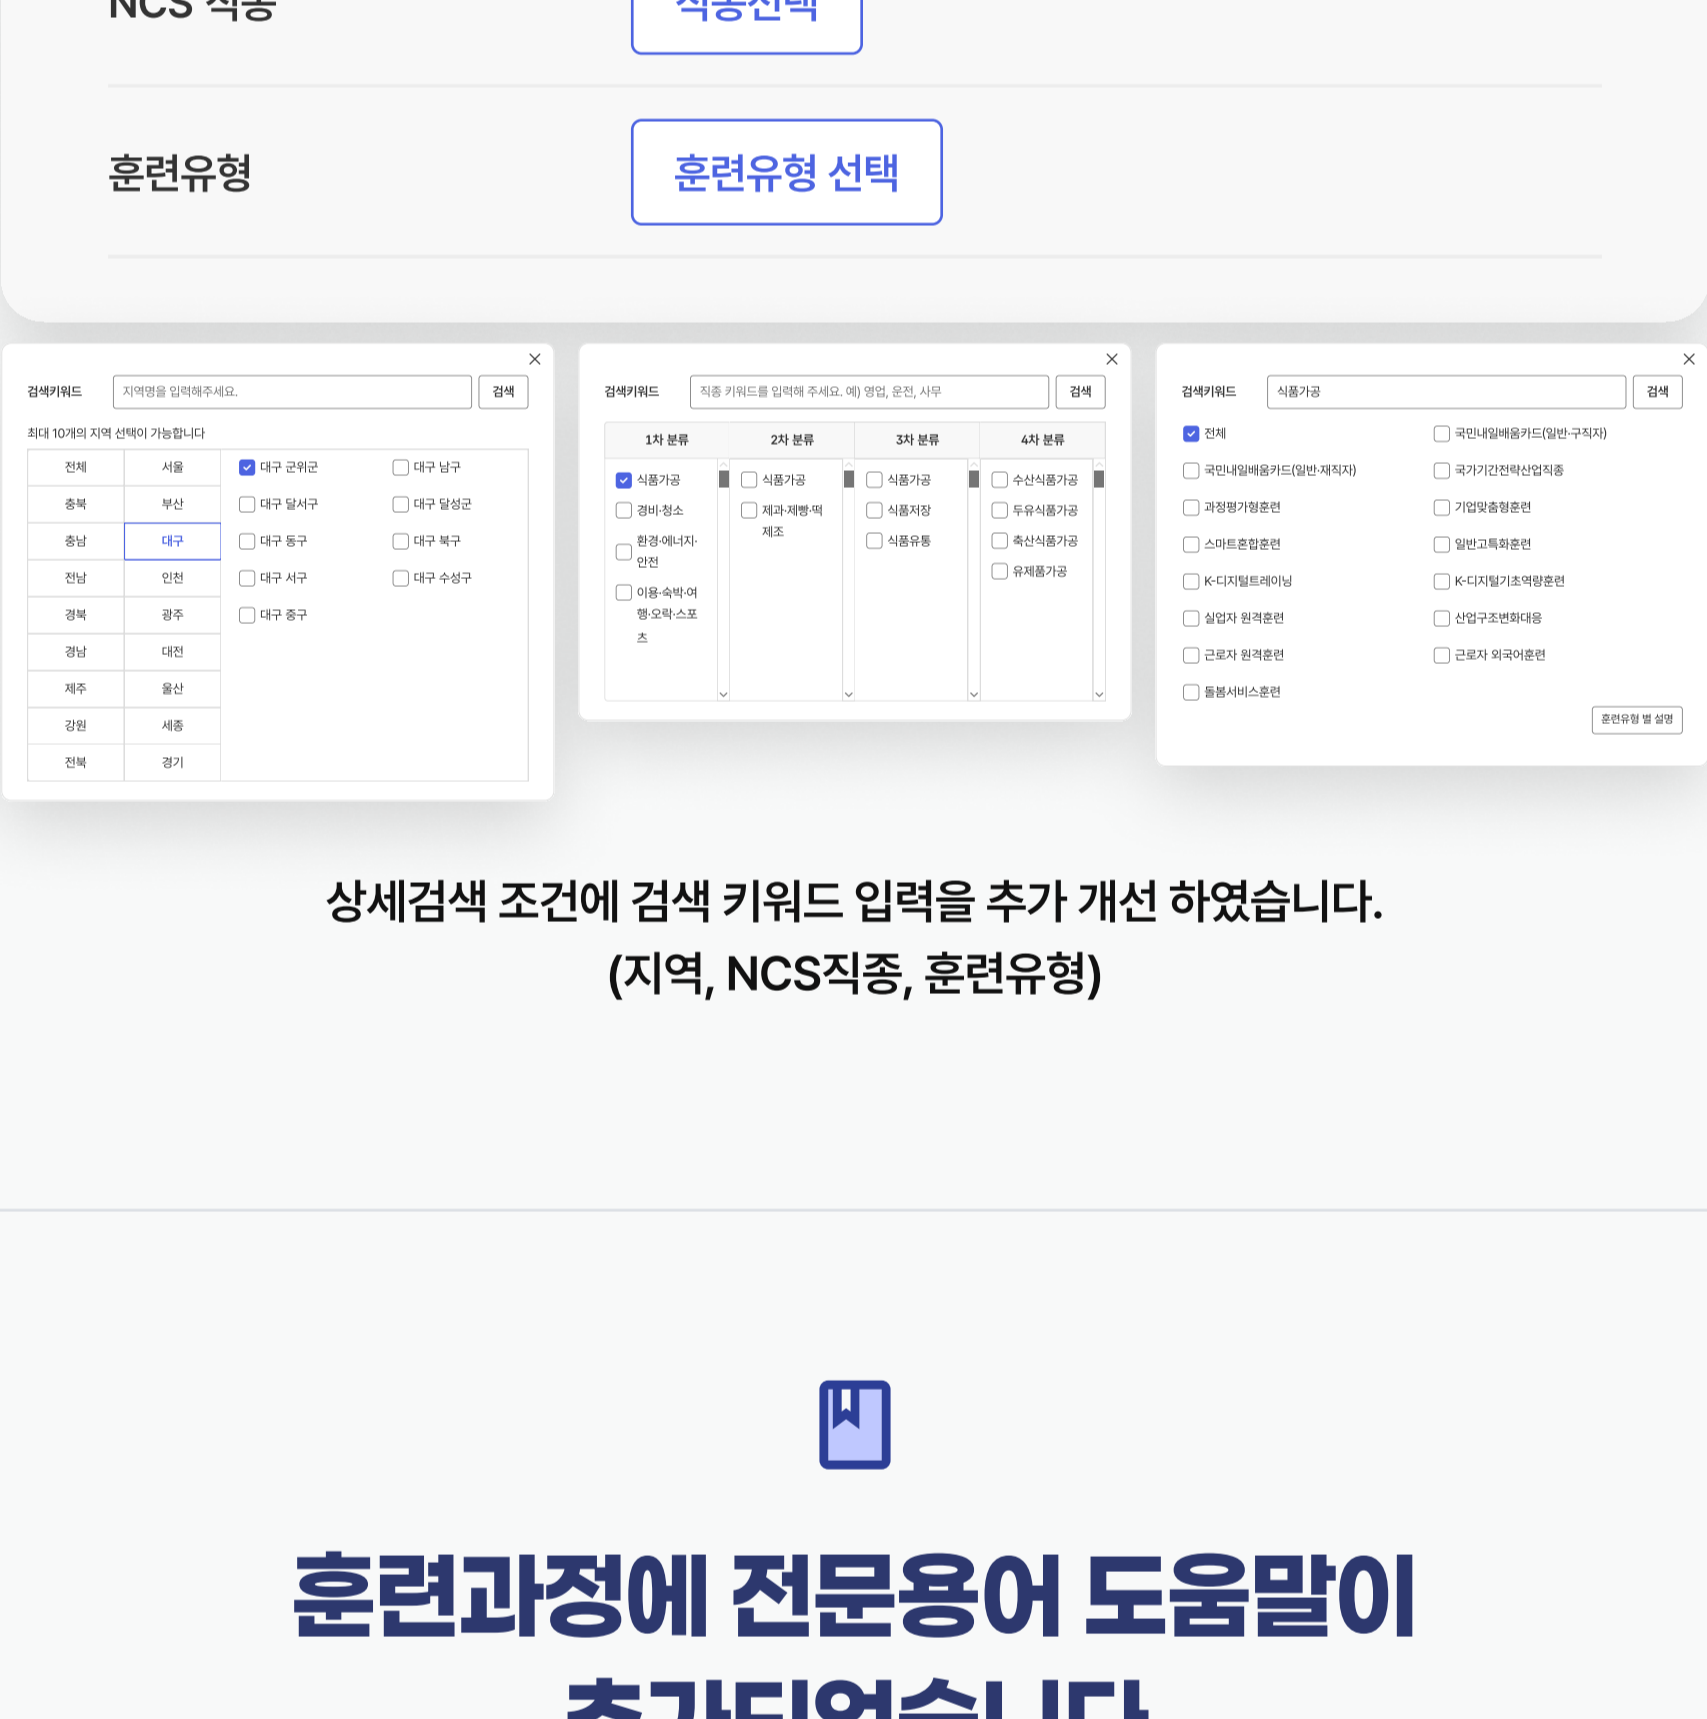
NCS 직종 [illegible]

훈련유형

훈련유형 선택

검색키워드 지역명을 입력해주세요. 검색

최대 10개의 지역 선택이 가능합니다

| 전체 | 서울 | 대구 군위군 | 대구 남구 |
|---|---|---|---|
| 충북 | 부산 | 대구 달서구 | 대구 달성군 |
| 충남 | 대구 | 대구 동구 | 대구 북구 |
| 전남 | 인천 | 대구 서구 | 대구 수성구 |
| 경북 | 광주 | 대구 중구 | |
| 경남 | 대전 | | |
| 제주 | 울산 | | |
| 강원 | 세종 | | |
| 전북 | 경기 | | |

검색키워드 직종 키워드를 입력해 주세요. 예) 영업, 운전, 사무 검색

| 1차 분류 | 2차 분류 | 3차 분류 | 4차 분류 |
|---|---|---|---|
| 식품가공 | 식품가공 | 식품가공 | 수산식품가공 |
| 경비·청소 | 제과·제빵·떡제조 | 식품저장 | 두유식품가공 |
| 환경·에너지·안전 | | 식품유통 | 축산식품가공 |
| 이용·숙박·여행·오락·스포츠 | | | 유제품가공 |

검색키워드 식품가공 검색

전체
국민내일배움카드(일반·구직자)
국민내일배움카드(일반·재직자)
국가기간전략산업직종
과정평가형훈련
기업맞춤형훈련
스마트혼합훈련
일반고특화훈련
K-디지털트레이닝
K-디지털기초역량훈련
실업자 원격훈련
산업구조변화대응
근로자 원격훈련
근로자 외국어훈련
돌봄서비스훈련

훈련유형 별 설명

상세검색 조건에 검색 키워드 입력을 추가 개선 하였습니다.
(지역, NCS직종, 훈련유형)

훈련과정에 전문용어 도움말이
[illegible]